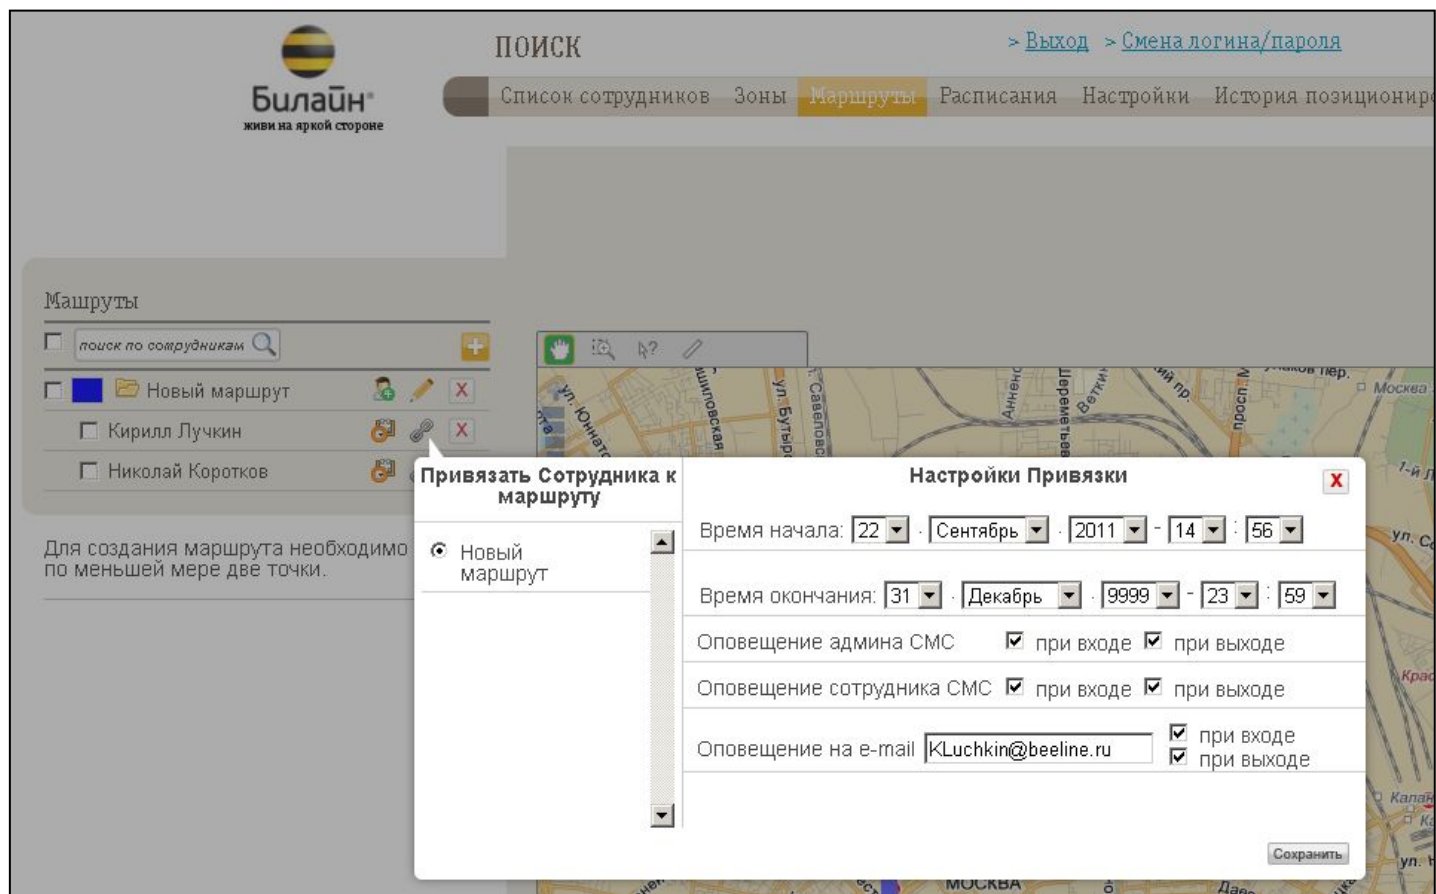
Билайн
живи на яркой стороне

ПОИСК

> Выход > Смена логина/пароля

Список сотрудников Зоны Маршруты Расписания Настройки История позиционир

Маршруты

поиск по сотрудникам

Новый маршрут

Кирилл Лучкин

Николай Коротков

Для создания маршрута необходимо по меньшей мере две точки.

ул. Юннатов
Савеловск
ул. Бутырс
ушиловская
Анненс
Шереметьевс
Ветки
просп. М
Москва
ул. С
Крас
Калан
Ка
ул.
МОСКВА

Привязать Сотрудника к маршруту

Новый маршрут

Настройки Привязки

X

Время начала: 22 . Сентябрь . 2011 - 14 : 56

Время окончания: 31 . Декабрь . 9999 - 23 : 59

Оповещение админа СМС при входе при выходе

Оповещение сотрудника СМС при входе при выходе

Оповещение на e-mail KLuchkin@beeline.ru при входе при выходе

Сохранить